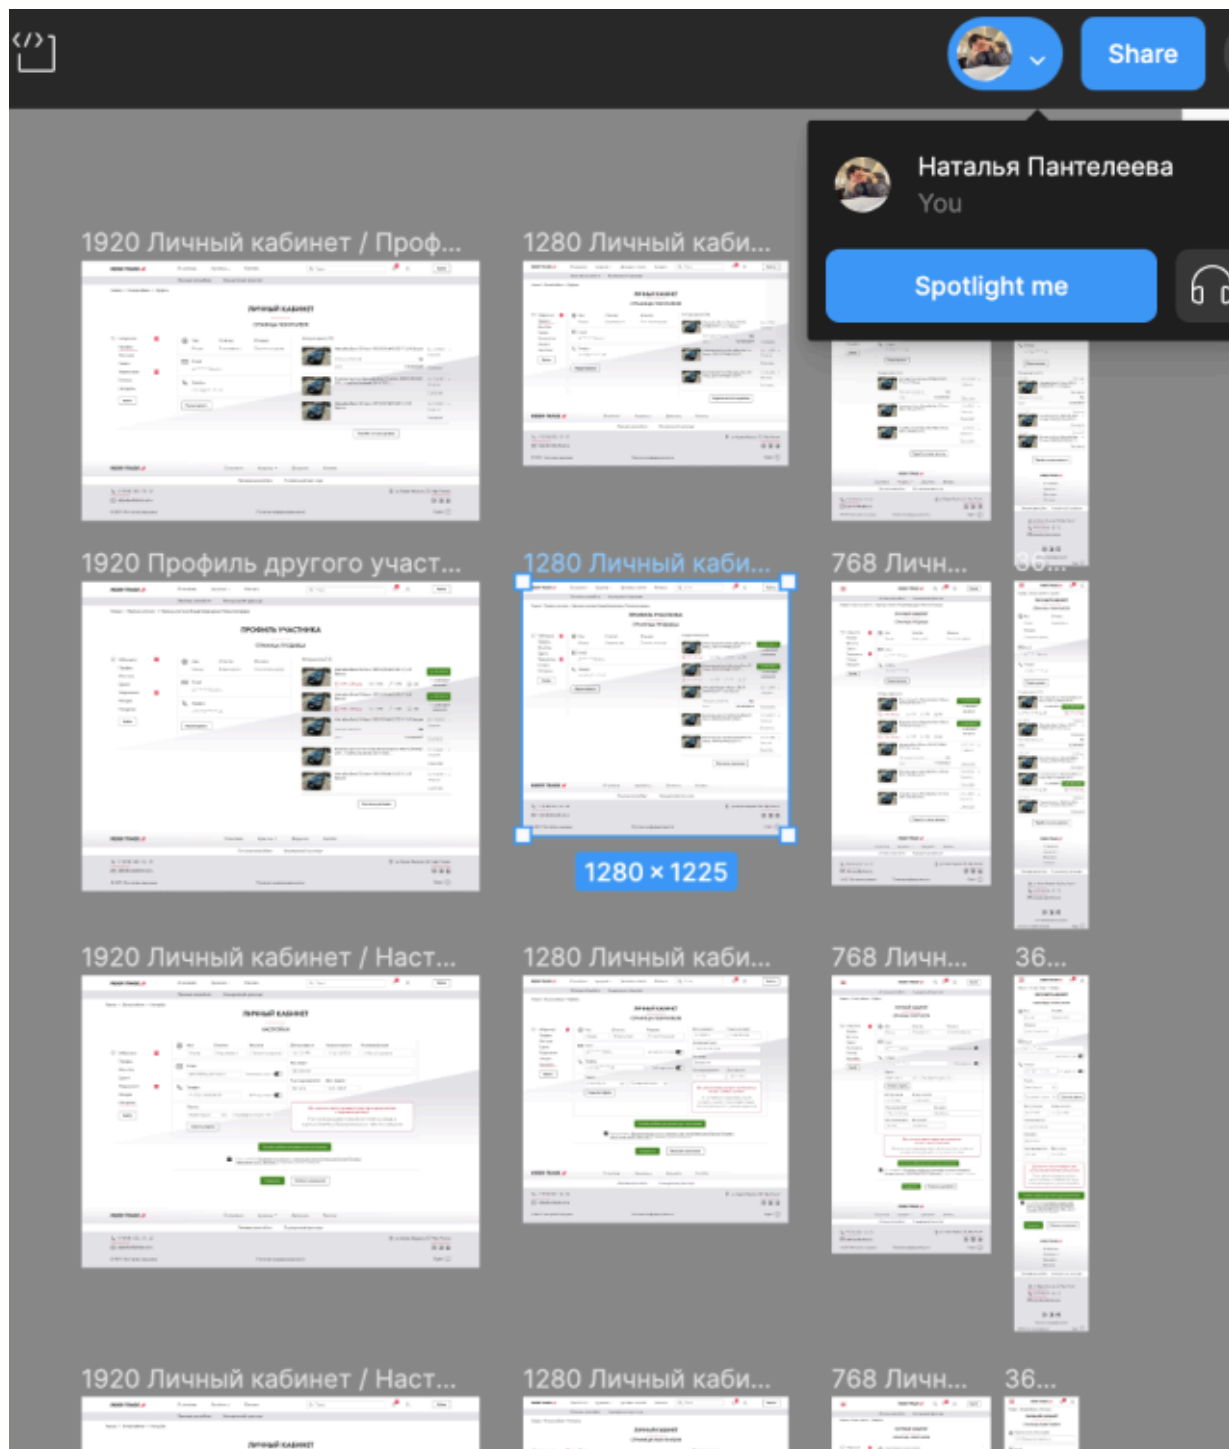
Share

Наталья Пантелеева
You

Spotlight me

1920 Личный кабинет / Проф...

1280 Личный каби...

1920 Профиль другого участ...

1280 Личный каби...

768 Личн...

36...

1280 × 1225

1920 Личный кабинет / Наст...

1280 Личный каби...

768 Личн...

36...

1920 Личный кабинет / Наст...

1280 Личный каби...

768 Личн...

36...